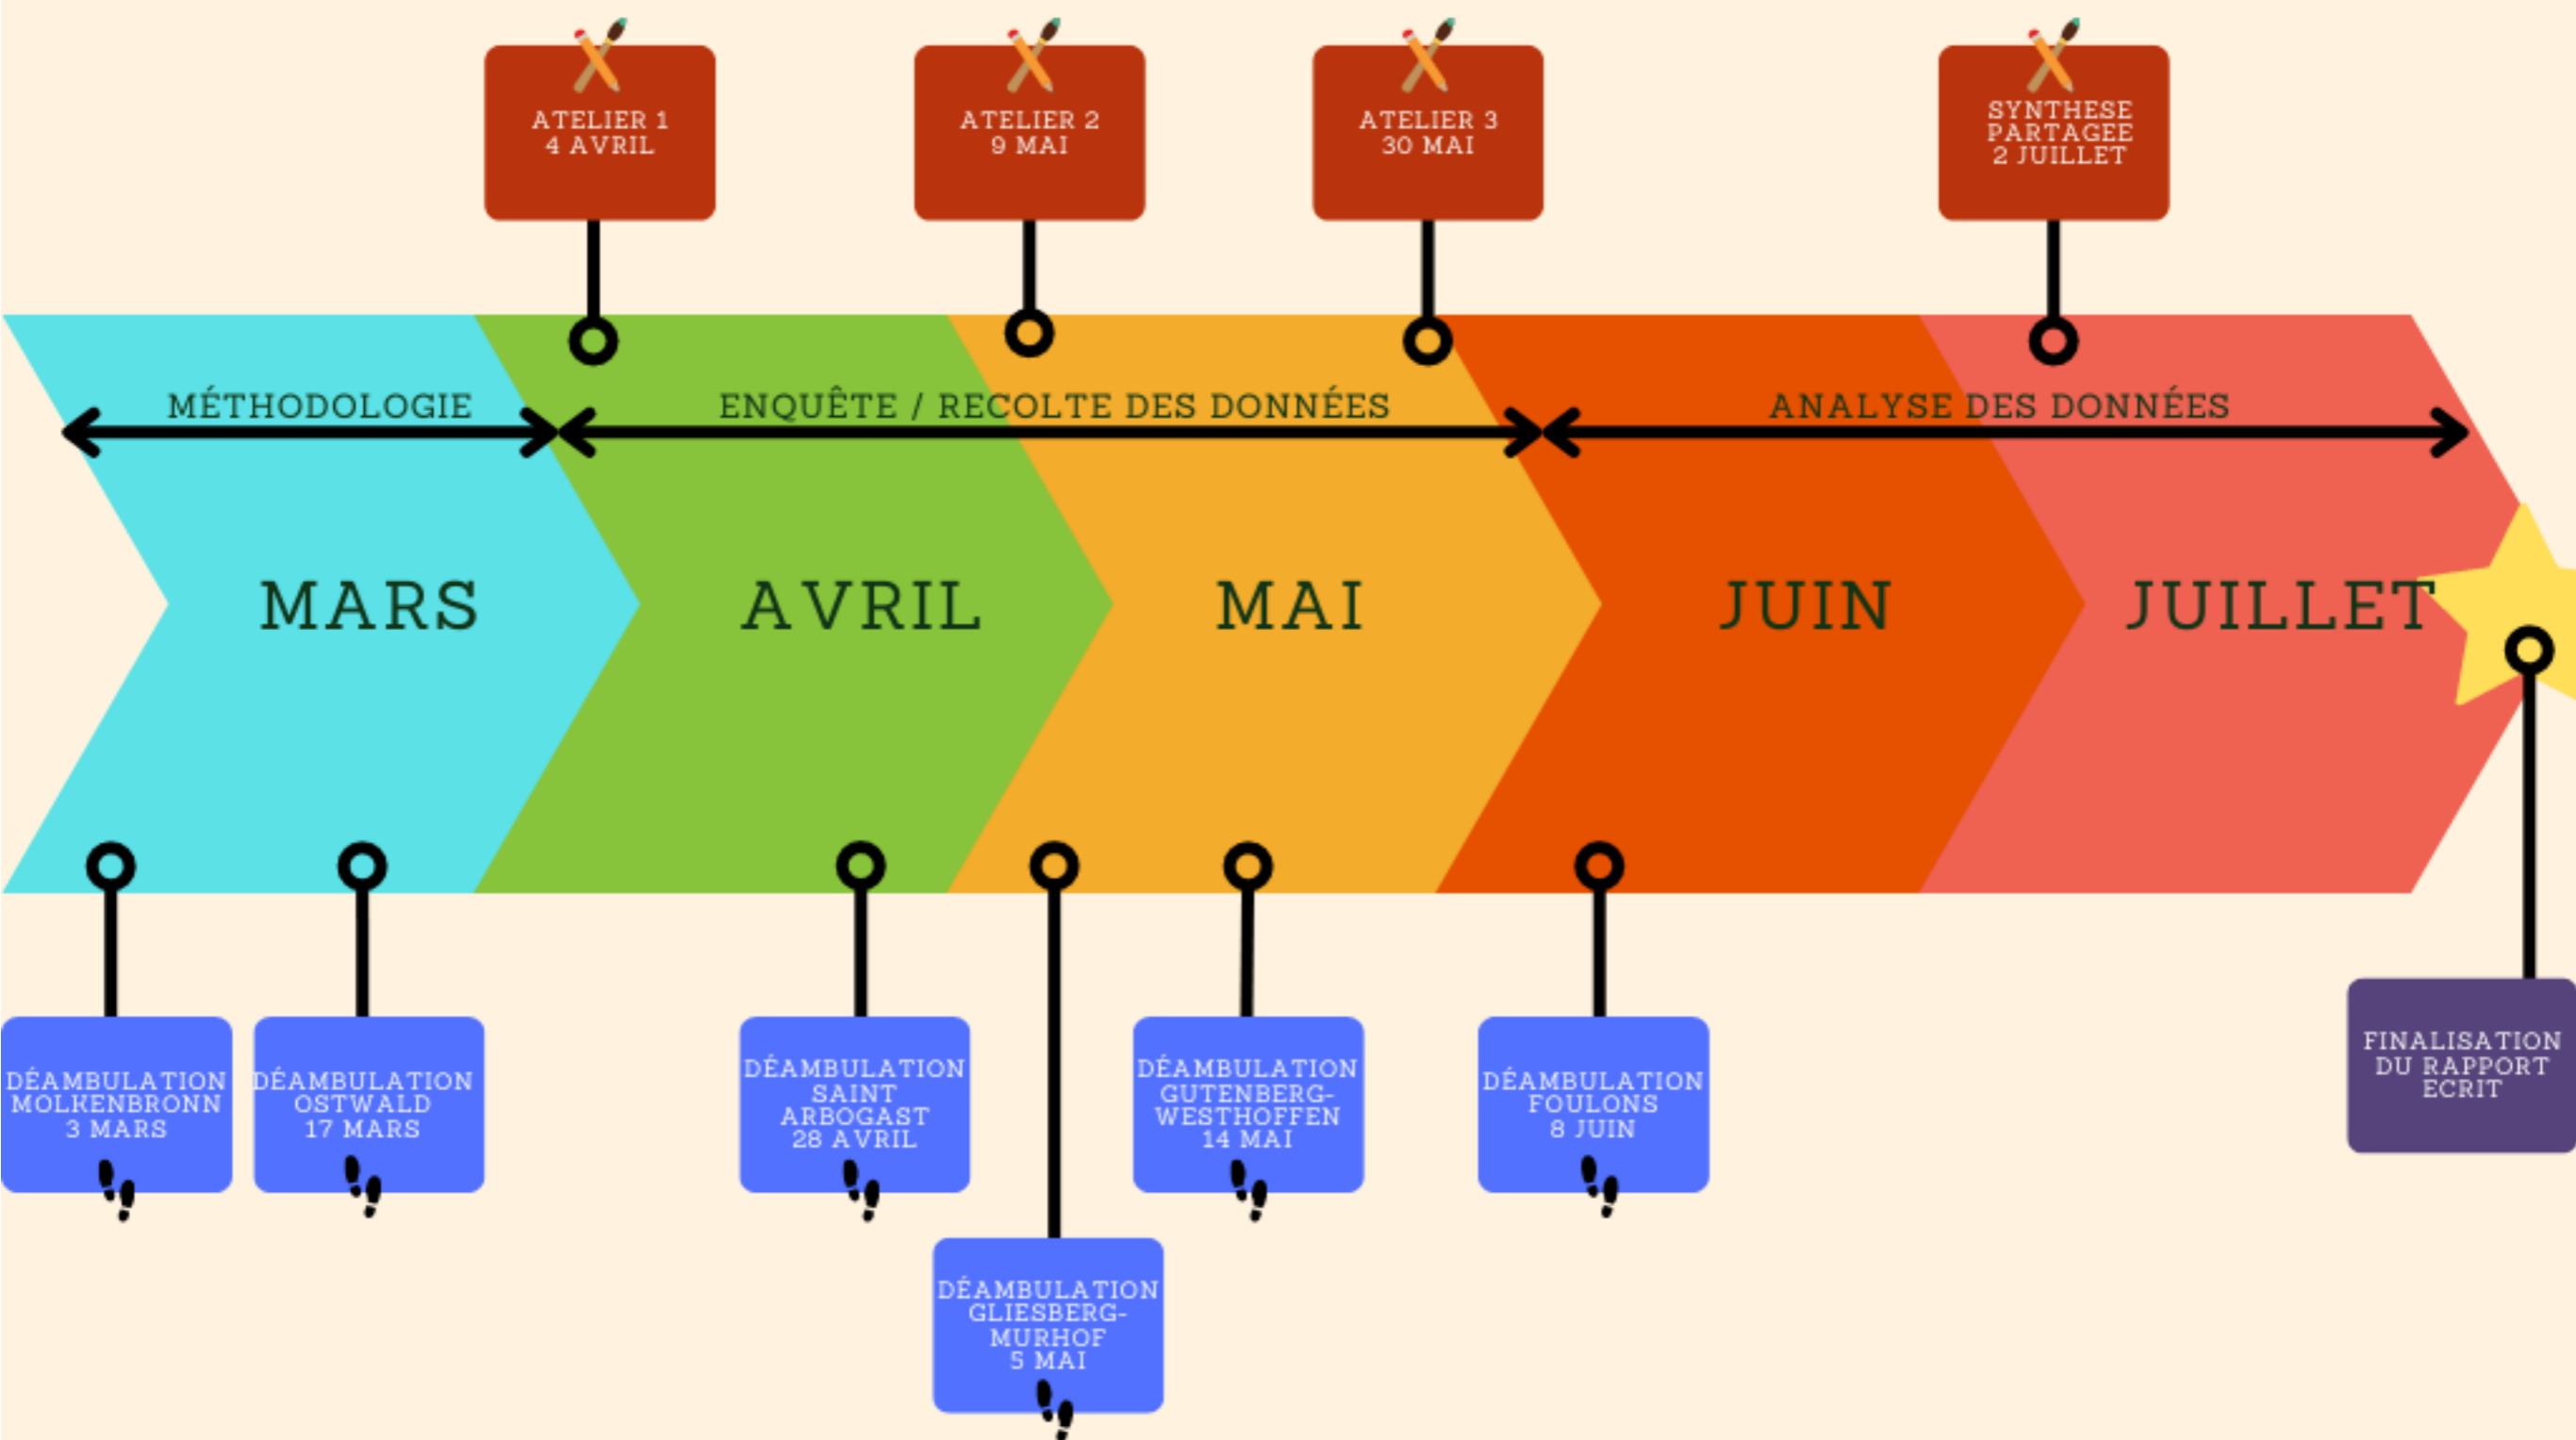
ATELIER 1
4 AVRIL

ATELIER 2
9 MAI

ATELIER 3
30 MAI

SYNTHESE PARTAGEE
2 JUILLET

MÉTHODOLOGIE

ENQUÊTE / RECOLTE DES DONNÉES

ANALYSE DES DONNÉES

MARS

AVRIL

MAI

JUIN

JUILLET

DÉAMBULATION MOLKENBRONN
3 MARS

DÉAMBULATION OSTWALD
17 MARS

DÉAMBULATION SAINT ARBOGAST
28 AVRIL

DÉAMBULATION GLIESBERG-MURHOF
5 MAI

DÉAMBULATION GUTENBERG-WESTHOFFEN
14 MAI

DÉAMBULATION FOULONS
8 JUIN

FINALISATION DU RAPPORT ECRIT